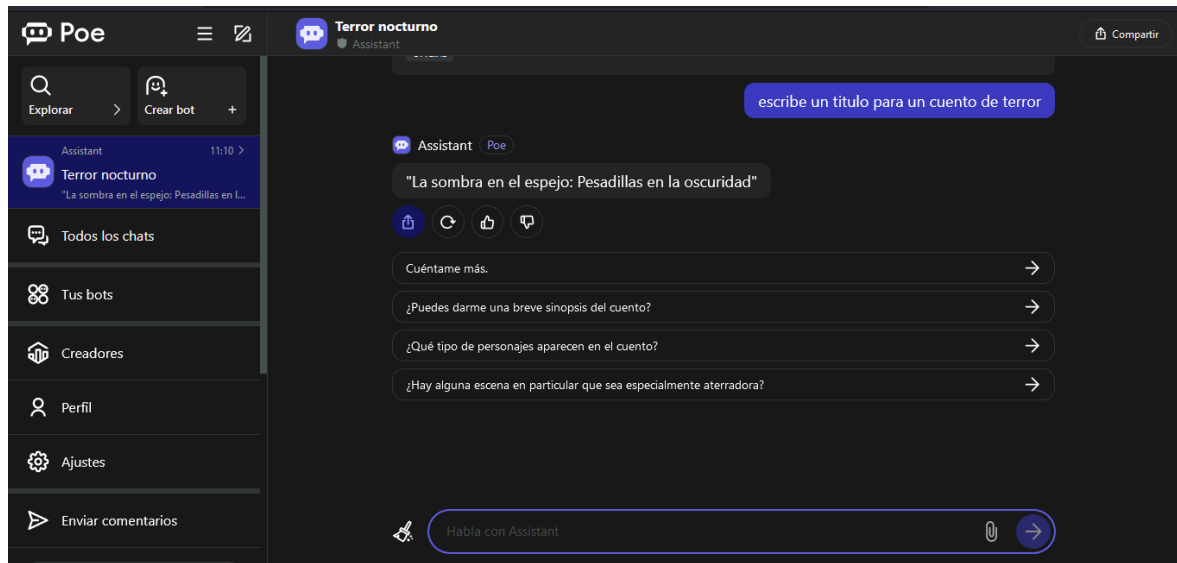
Poe

Explorar

Crear bot

Assistant 11:10

Terror nocturno

"La sombra en el espejo: Pesadillas en l...

Todos los chats

Tus bots

Creadores

Perfil

Ajustes

Enviar comentarios

Terror nocturno
Assistant

Compartir

escribe un titulo para un cuento de terror

Assistant Poe

"La sombra en el espejo: Pesadillas en la oscuridad"

Cuéntame más.

¿Puedes darme una breve sinopsis del cuento?

¿Qué tipo de personajes aparecen en el cuento?

¿Hay alguna escena en particular que sea especialmente aterradora?

Habla con Assistant